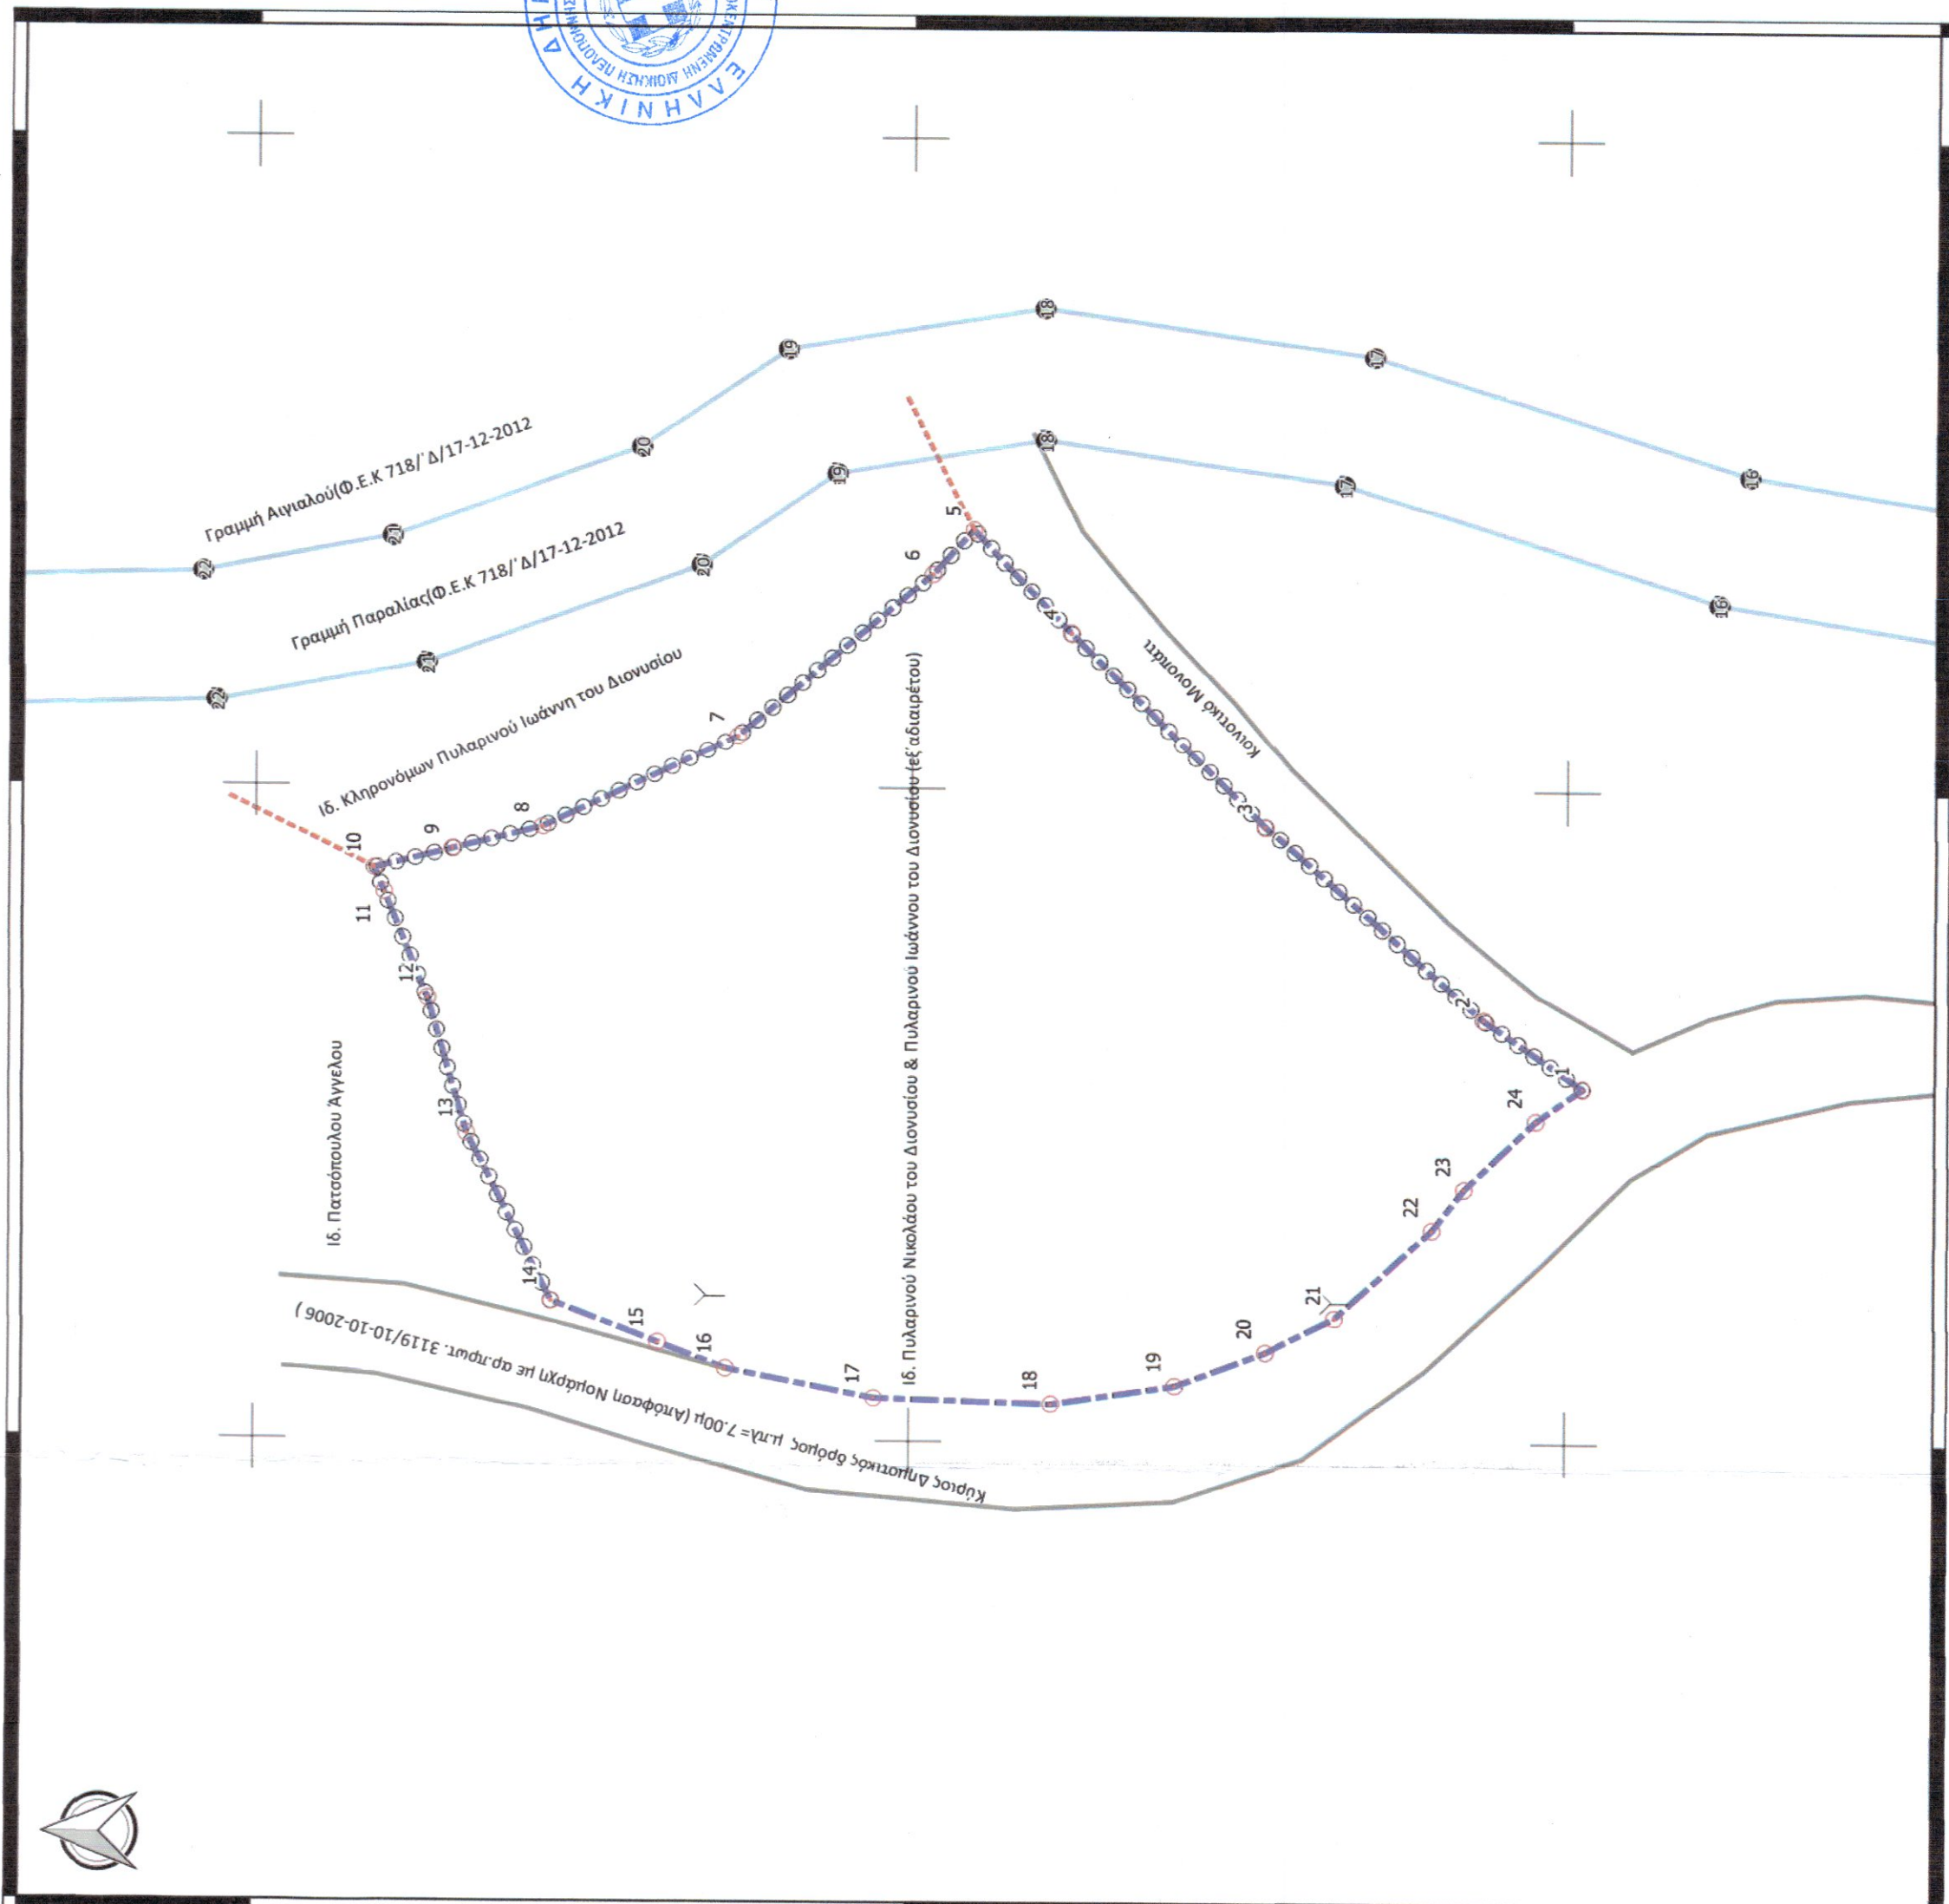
ΕΛΛΗΝΙΚΗ
ΑΠΟΚΕΝΤΡΩΜΕΝΗ ΔΙΟΙΚΗΣΗ ΠΕΛΟΠΟΝΝΗΣΟΥ

Γραμμή Αιγιαλού(Φ.Ε.Κ 718/΄Δ/17-12-2012

Γραμμή Παραλίας(Φ.Ε.Κ 718/΄Δ/17-12-2012

22 21 20 19 18 17 16

22 21 20 19 18 17 16

Ιδ. Κληρονόμων Πυλαρινού Ιωάννη του Διονυσίου

Ιδ. Πυλαρινού Νικολάου του Διονυσίου & Πυλαρινού Ιωάννου του Διονυσίου (εξ΄ αδιαιρέτου)

Κοινοτικό Μονοπάτι

Ιδ. Πατσόπουλου Άγγελου

Κύριος Δημοτικός δρόμος μ-πλ= 7.00μ (Απόφαση Νομάρχη με αρ.πρωτ. 3119/10-10-2006 )

1 2 3 4 5 6 7 8 9 10 11 12 13 14 15 16 17 18 19 20 21 22 23 24